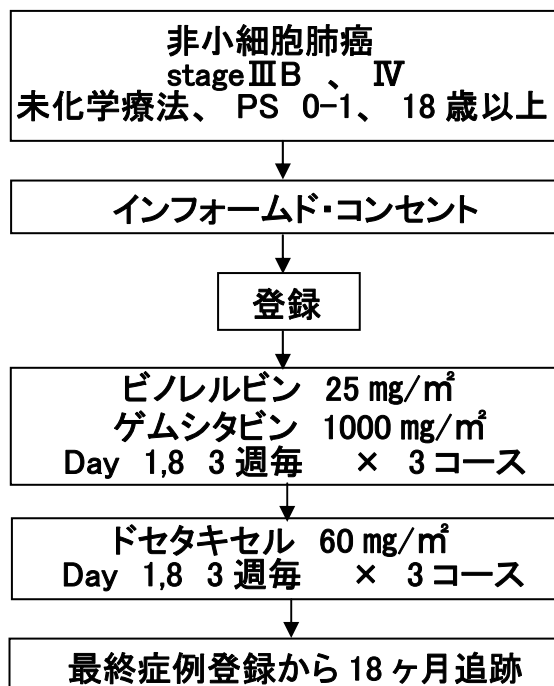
非小細胞肺癌
stageⅢB 、 Ⅳ
未化学療法、 PS 0-1、 18 歳以上

インフォームド・コンセント

登録

ビノレルビン 25 ㎎/㎡
ゲムシタビン 1000 ㎎/㎡
Day 1,8 3 週毎 × 3 コース

ドセタキセル 60 ㎎/㎡
Day 1,8 3 週毎 × 3 コース

最終症例登録から 18 ヶ月追跡